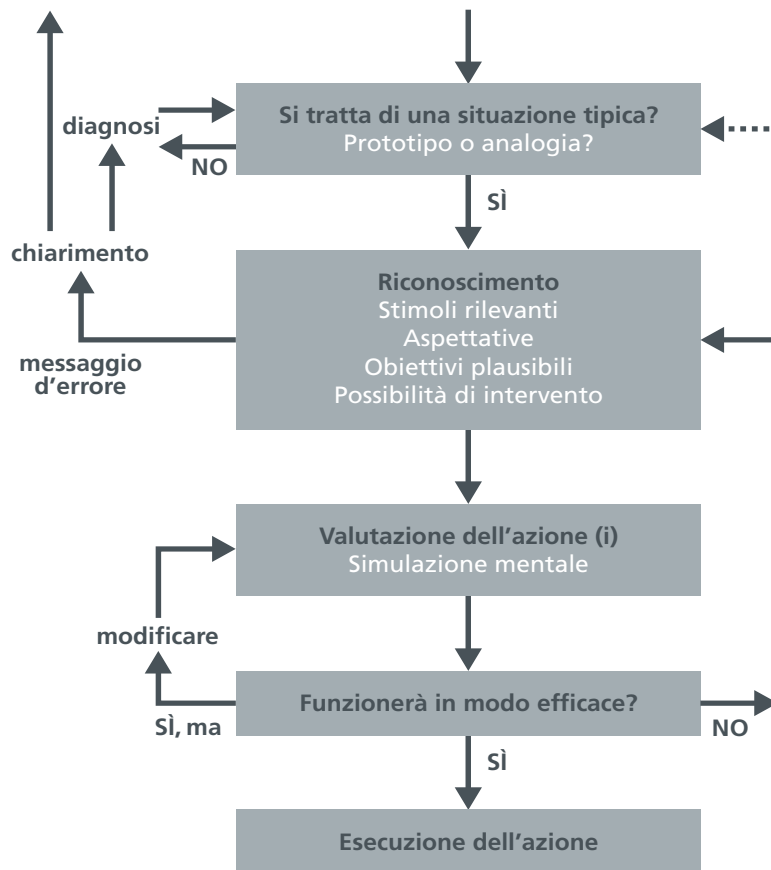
diagnosi

NO

Si tratta di una situazione tipica?
Prototipo o analogia?

SÌ

chiarimento

messaggio d'errore

Riconoscimento
Stimoli rilevanti
Aspettative
Obiettivi plausibili
Possibilità di intervento

Valutazione dell'azione (i)
Simulazione mentale

modificare

SÌ, ma

Funzionerà in modo efficace?

NO

SÌ

Esecuzione dell'azione